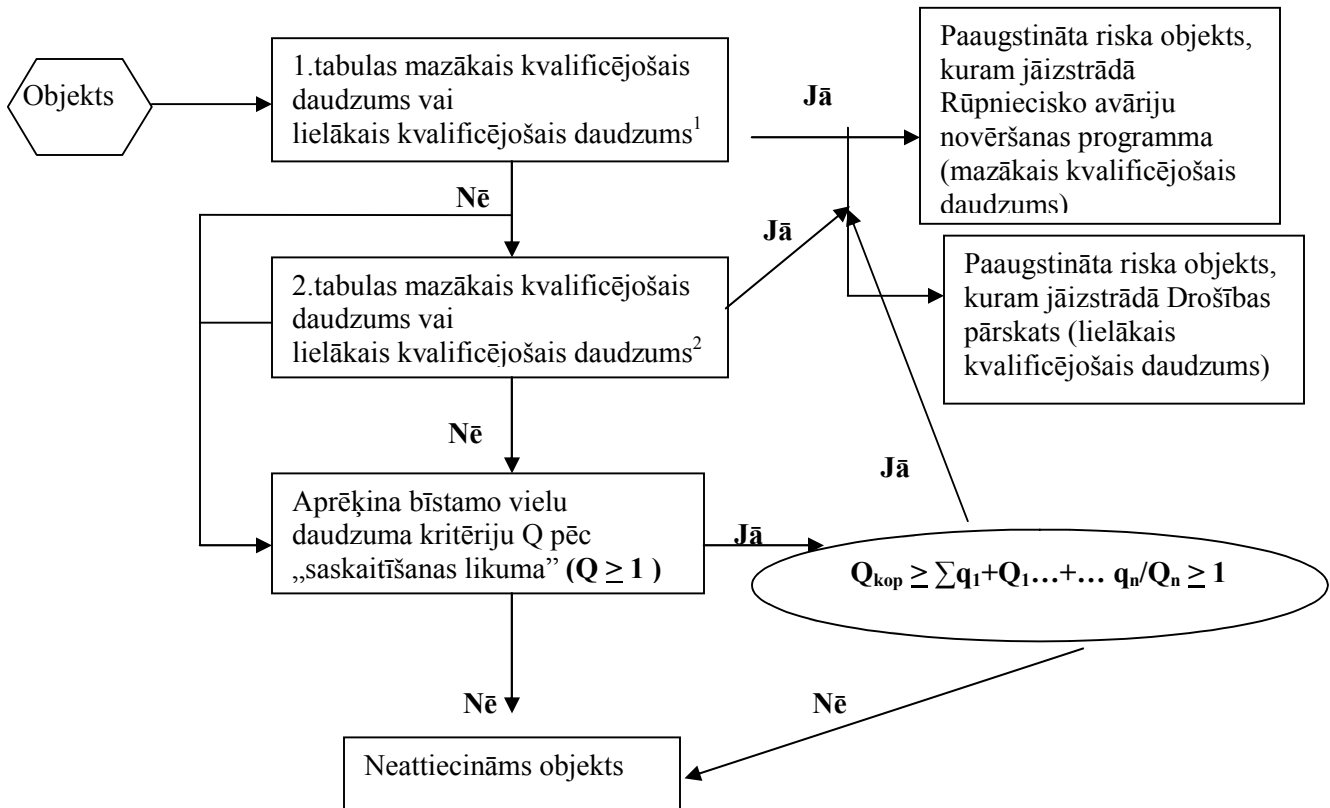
Objekts

1.tabulas mazākais kvalificējošais daudzums vai lielākais kvalificējošais daudzums$^1$

Jā

Paaugstināta riska objekts, kuram jāizstrādā Rūpnieciskо avāriju novēršanas programma (mazākais kvalificējošais daudzums)

Nē

Jā

2.tabulas mazākais kvalificējošais daudzums vai lielākais kvalificējošais daudzums$^2$

Paaugstināta riska objekts, kuram jāizstrādā Drošības pārskats (lielākais kvalificējošais daudzums)

Nē

Jā

Aprēķina bīstamo vielu daudzuma kritēriju Q pēc „saskaitīšanas likuma" **(Q $\geq$ 1 )**

Jā

$Q_{kop} \geq \sum q_1+Q_1…+… q_n/Q_n \geq 1$

Nē

Nē

Neattiecināms objekts